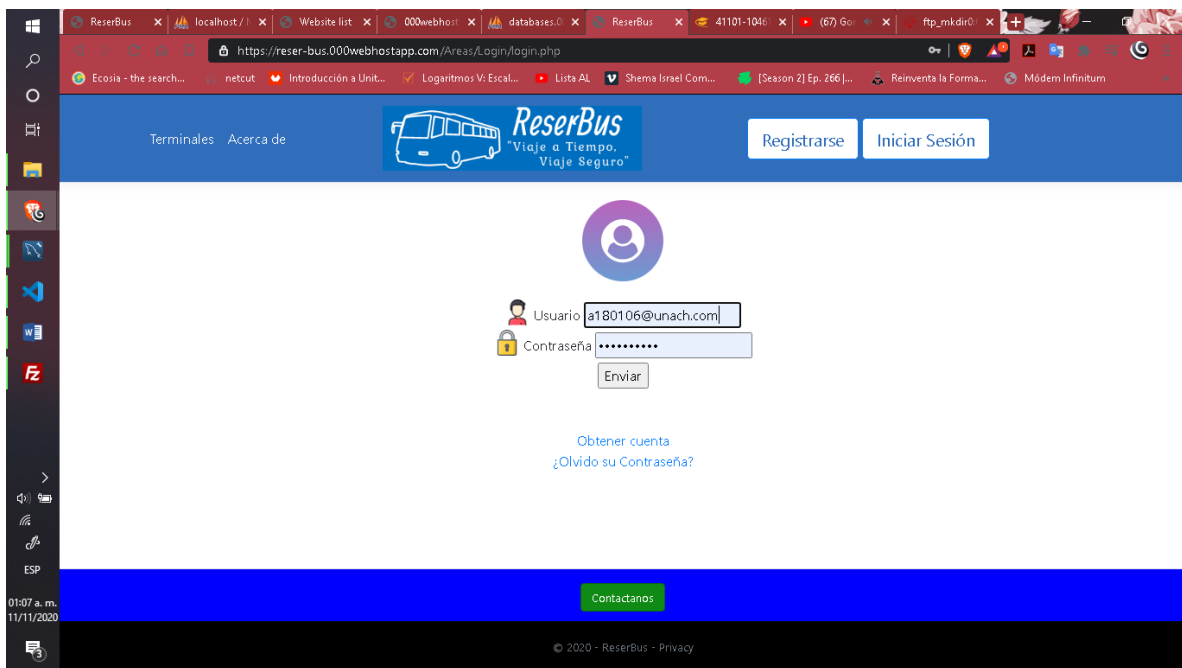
ReserBus ×
localhost / ×
Website list ×
000webhost ×
databases.0 ×
ReserBus ×
41101-1046 ×
(67) Gor ×
ftp_mkdir0 ×

https://reser-bus.000webhostapp.com/Areas/Login/login.php

Ecosia - the search...
netcut
Introducción a Unit...
Logaritmos V: Escal...
Lista AL
Shema Israel Com...
[Season 2] Ep. 266 |...
Reinventa la Forma...
Módem Infinitum

Terminales Acerca de

ReserBus
"Viaje a Tiempo, Viaje Seguro"

Registrarse
Iniciar Sesión

Usuario a180106@unach.com
Contraseña ••••••••••
Enviar

Obtener cuenta
¿Olvido su Contraseña?

Contactanos

© 2020 - ReserBus - Privacy

ESP
01:07 a. m.
11/11/2020
3